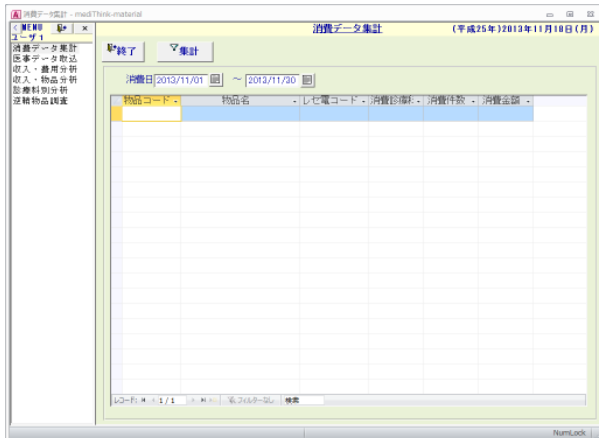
消費データ集計 - mediThink-material

< MENU
ユーザ1
消費データ集計
医事データ取込
収入・費用分析
収入・物品分析
診療科別分析
逆転物品調査

消費データ集計
(平成25年)2013年11月18日(月)

終了
集計

消費日 2013/11/01 ～ 2013/11/30

| 物品コード | 物品名 | レセ電コード | 消費診療科 | 消費件数 | 消費金額 |
|---|---|---|---|---|---|
| | | | | | |

レコード: 1 / 1 フィルターなし 検索

NumLock